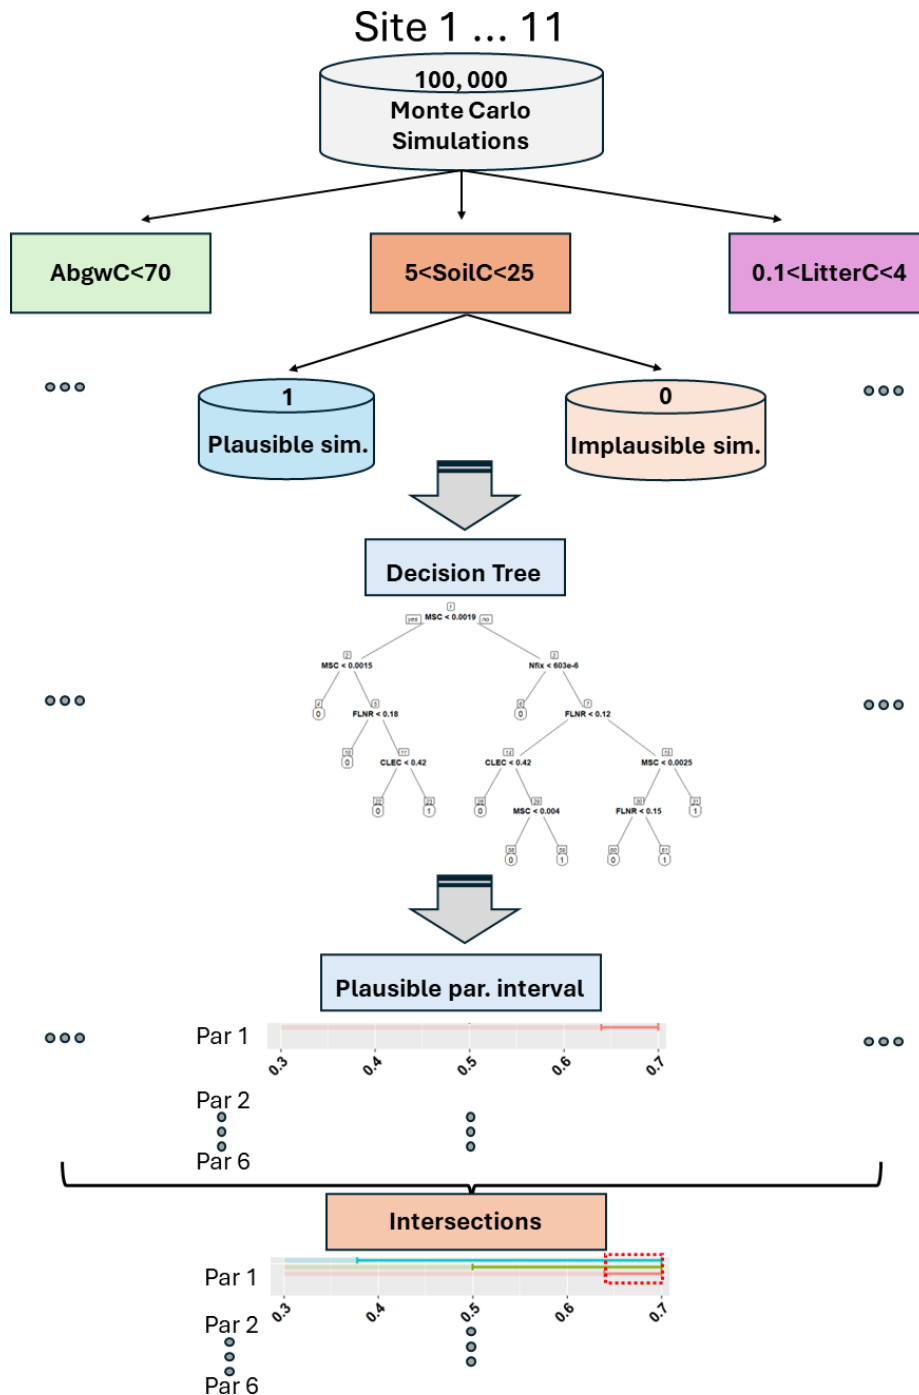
Site 1 ... 11

100, 000
Monte Carlo
Simulations

AbgwC<70

5<SoilC<25

0.1<LitterC<4

1
Plausible sim.

0
Implausible sim.

Decision Tree

1
yes MSC < 0.0019 no
2
MSC < 0.0015
3
Nfix < 603e-6
4
0
5
FLNR < 0.18
6
0
7
FLNR < 0.12
10
0
11
CLEC < 0.42
14
CLEC < 0.42
15
MSC < 0.0025
22
0
23
1
28
0
29
MSC < 0.004
30
FLNR < 0.15
31
1
58
0
59
1
60
0
61
1

Plausible par. interval

Par 1
0.3 0.4 0.5 0.6 0.7
Par 2
Par 6

Intersections

Par 1
0.3 0.4 0.5 0.6 0.7
Par 2
Par 6